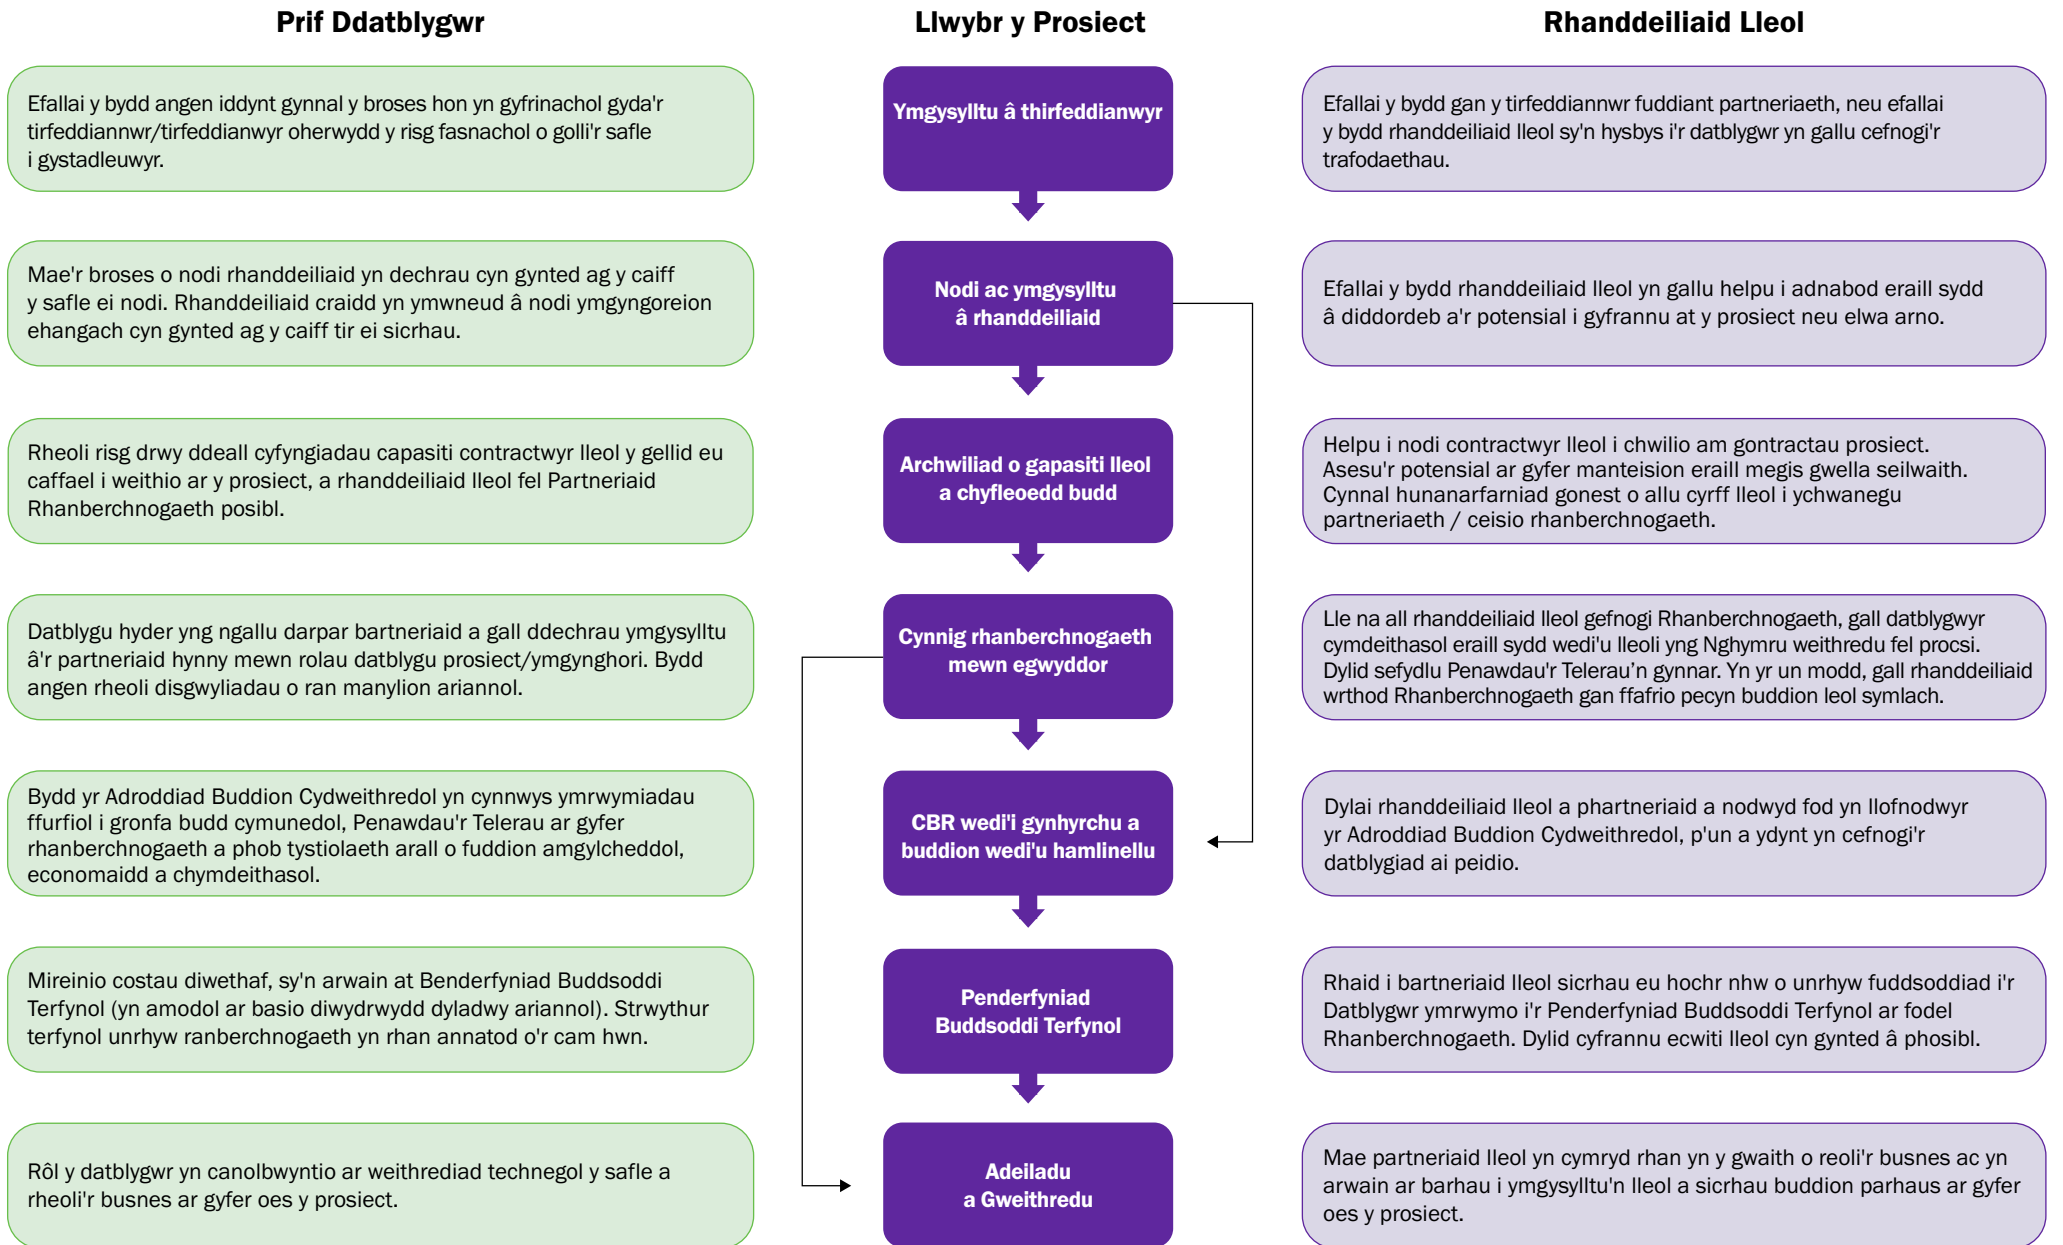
Prif Ddatblygwr

Llwybr y Prosiect

Rhanddeiliaid Lleol

Efallai y bydd angen iddynt gynnal y broses hon yn gyfrinachol gyda'r tirfeddiannwr/tirfeddianwyr oherwydd y risg fasnachol o golli'r safle i gystadleuwyr.

Ymgysylltu â thirfeddianwyr

Efallai y bydd gan y tirfeddiannwr fuddiant partneriaeth, neu efallai y bydd rhanddeiliaid lleol sy'n hysbys i'r datblygwr yn gallu cefnogi'r trafodaethau.

Mae'r broses o nodi rhanddeiliaid yn dechrau cyn gynted ag y caiff y safle ei nodi. Rhanddeiliaid craidd yn ymwneud â nodi ymgyngoreion ehangach cyn gynted ag y caiff tir ei sicrhau.

Nodi ac ymgysylltu â rhanddeiliaid

Efallai y bydd rhanddeiliaid lleol yn gallu helpu i adnabod eraill sydd â diddordeb a'r potensial i gyfrannu at y prosiect neu elwa arno.

Rheoli risg drwy ddeall cyfyngiadau capasiti contractwyr lleol y gellid eu caffael i weithio ar y prosiect, a rhanddeiliaid lleol fel Partneriaid Rhanberchnogaeth posibl.

Archwiliad o gapasiti lleol a chyfleoedd budd

Helpu i nodi contractwyr lleol i chwilio am gontractau prosiect. Asesu'r potensial ar gyfer manteision eraill megis gwella seilwaith. Cynnal hunanarfarniad gonest o allu cyrff lleol i ychwanegu partneriaeth / ceisio rhanberchnogaeth.

Datblygu hyder yng ngallu darpar bartneriaid a gall ddechrau ymgysylltu â'r partneriaid hynny mewn rolau datblygu prosiect/ymgynghori. Bydd angen rheoli disgwyliadau o ran manylion ariannol.

Cynnig rhanberchnogaeth mewn egwyddor

Lle na all rhanddeiliaid lleol gefnogi Rhanberchnogaeth, gall datblygwyr cymdeithasol eraill sydd wedi'u lleoli yng Nghymru weithredu fel procsi. Dylid sefydlu Penawdau'r Telerau'n gynnar. Yn yr un modd, gall rhanddeiliaid wrthod Rhanberchnogaeth gan ffafrio pecyn buddion leol symlach.

Bydd yr Adroddiad Buddion Cydweithredol yn cynnwys ymrwymiadau ffurfiol i gronfa budd cymunedol, Penawdau'r Telerau ar gyfer rhanberchnogaeth a phob tystiolaeth arall o fuddion amgylcheddol, economaidd a chymdeithasol.

CBR wedi'i gynhyrchu a buddion wedi'u hamlinellu

Dylai rhanddeiliaid lleol a phartneriaid a nodwyd fod yn llofnodwyr yr Adroddiad Buddion Cydweithredol, p'un a ydynt yn cefnogi'r datblygiad ai peidio.

Mireinio costau diwethaf, sy'n arwain at Benderfyniad Buddsoddi Terfynol (yn amodol ar basio diwydrwydd dyladwy ariannol). Strwythur terfynol unrhyw ranberchnogaeth yn rhan annatod o'r cam hwn.

Penderfyniad Buddsoddi Terfynol

Rhaid i bartneriaid lleol sicrhau eu hochr nhw o unrhyw fuddsoddiad i'r Datblygwr ymrwymo i'r Penderfyniad Buddsoddi Terfynol ar fodel Rhanberchnogaeth. Dylid cyfrannu ecwiti lleol cyn gynted â phosibl.

Rôl y datblygwr yn canolbwyntio ar weithrediad technegol y safle a rheoli'r busnes ar gyfer oes y prosiect.

Adeiladu a Gweithredu

Mae partneriaid lleol yn cymryd rhan yn y gwaith o reoli'r busnes ac yn arwain ar barhau i ymgysylltu'n lleol a sicrhau buddion parhaus ar gyfer oes y prosiect.